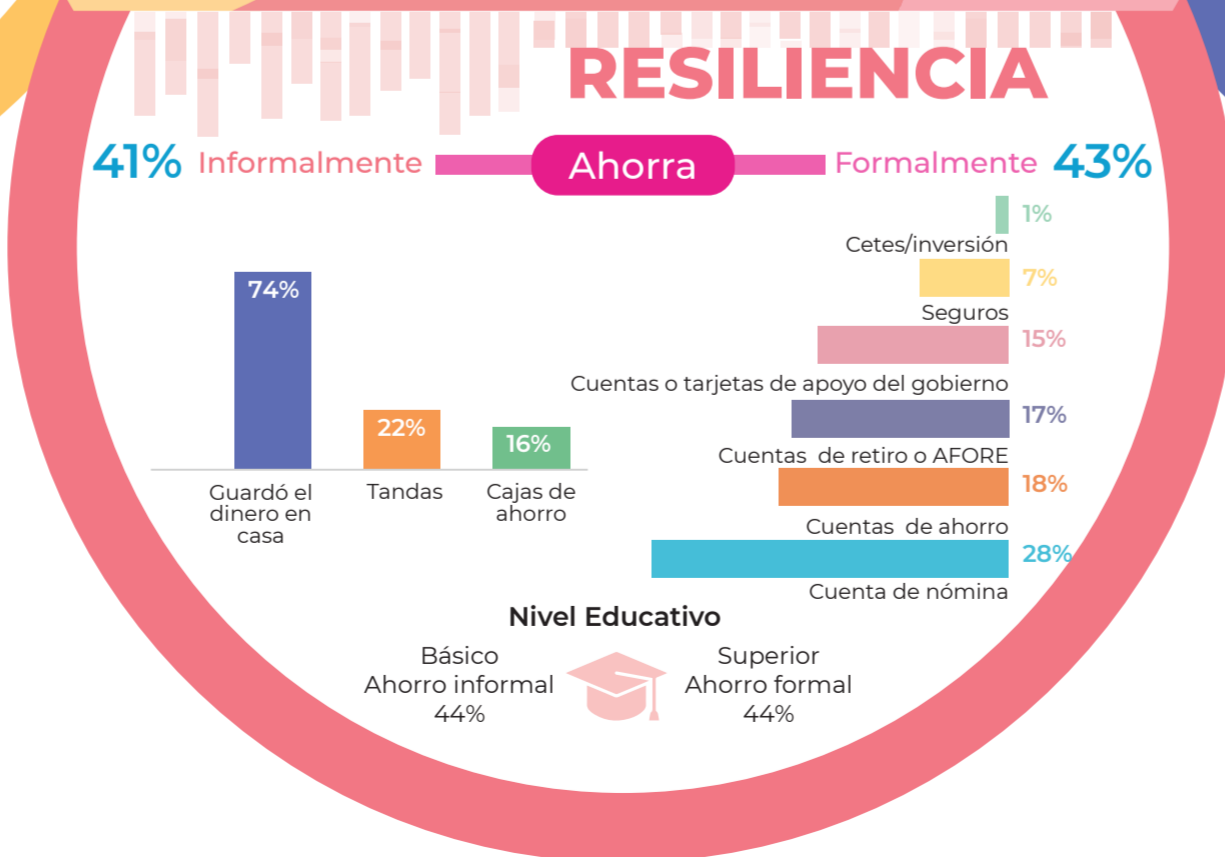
RESILIENCIA

41% Informalmente Ahorra Formalmente 43%

74%
22%
16%
Guardó el dinero en casa
Tandas
Cajas de ahorro

1%
Cetes/inversión
7%
Seguros
15%
Cuentas o tarjetas de apoyo del gobierno
17%
Cuentas de retiro o AFORE
18%
Cuentas de ahorro
28%
Cuenta de nómina

Nivel Educativo

Básico
Ahorro informal
44%

Superior
Ahorro formal
44%